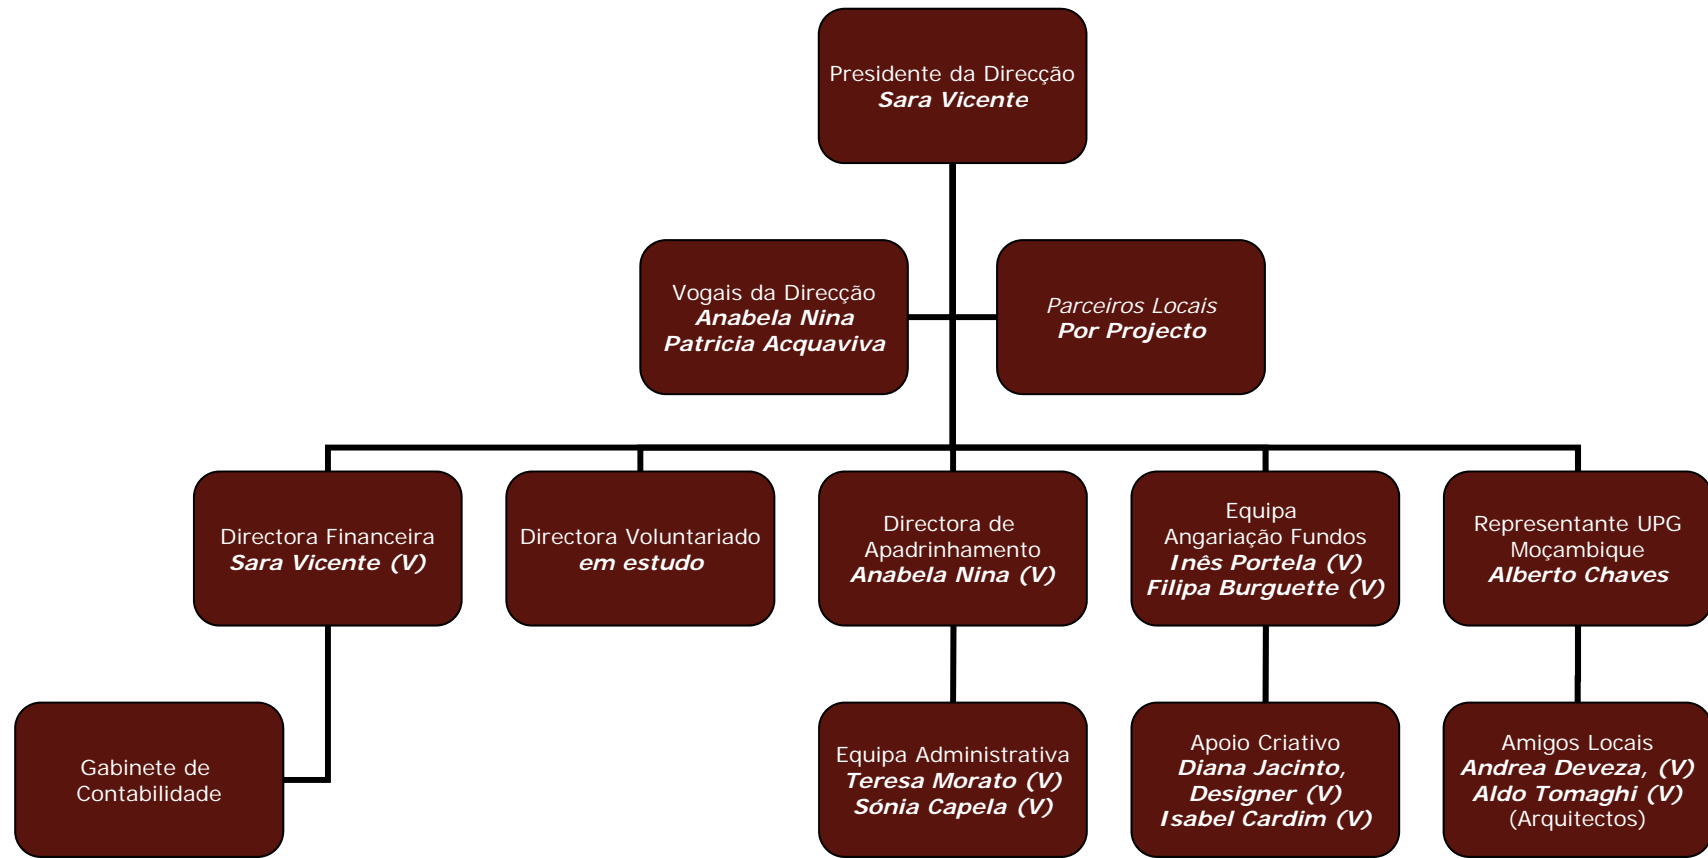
Presidente da Direcção
Sara Vicente

Vogais da Direcção
Anabela Nina
Patricia Acquaviva

Parceiros Locais
Por Projecto

Directora Financeira
Sara Vicente (V)

Directora Voluntariado
em estudo

Directora de Apadrinhamento
Anabela Nina (V)

Equipa Angariação Fundos
Inês Portela (V)
Filipa Burguette (V)

Representante UPG Moçambique
Alberto Chaves

Gabinete de Contabilidade

Equipa Administrativa
Teresa Morato (V)
Sónia Capela (V)

Apoio Criativo
Diana Jacinto, Designer (V)
Isabel Cardim (V)

Amigos Locais
Andrea Deveza, (V)
Aldo Tomaghi (V)
(Arquitectos)